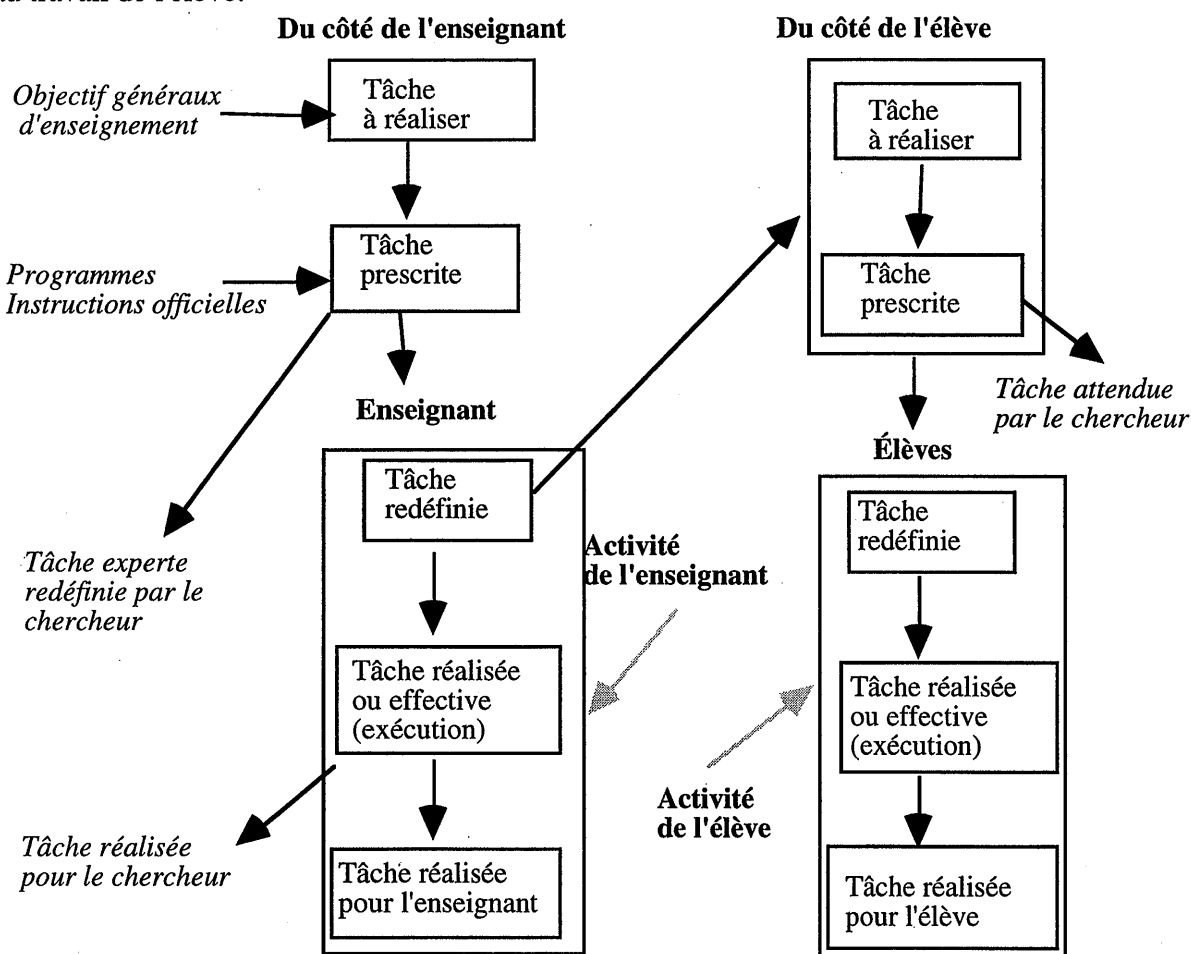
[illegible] travail de l'élève.

Du côté de l'enseignant

Du côté de l'élève

Objectif généraux d'enseignement

Tâche à réaliser

Tâche à réaliser

Programmes Instructions officielles

Tâche prescrite

Tâche prescrite

Tâche attendue par le chercheur

Enseignant

Élèves

Tâche redéfinie

Tâche redéfinie

Tâche experte redéfinie par le chercheur

Activité de l'enseignant

Tâche réalisée ou effective (exécution)

Tâche réalisée ou effective (exécution)

Activité de l'élève

Tâche réalisée pour le chercheur

Tâche réalisée pour l'enseignant

Tâche réalisée pour l'élève